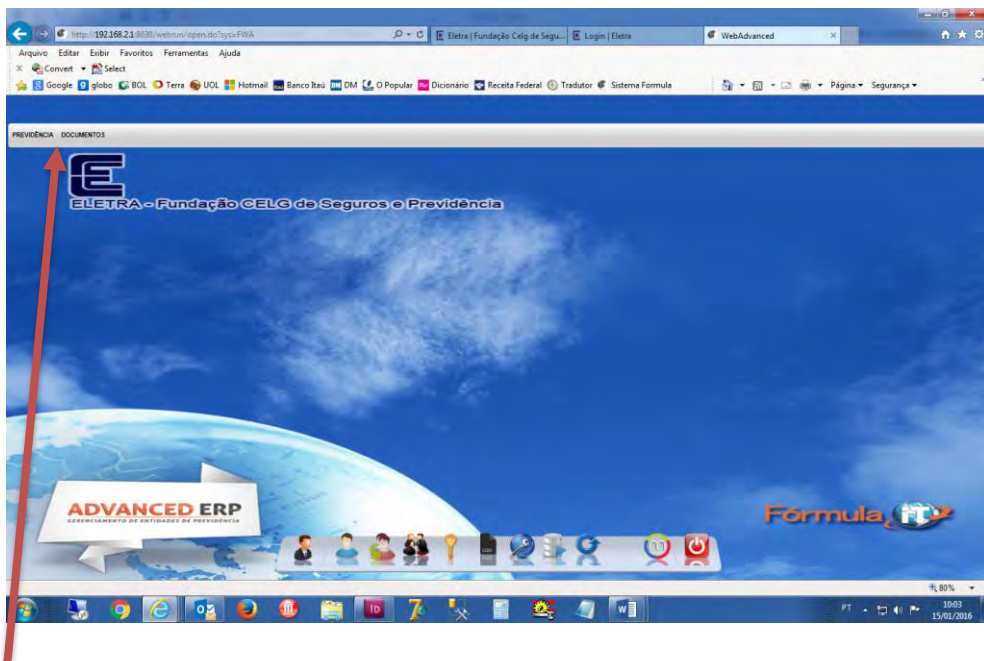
http://192.168.2.1:8080/webrun/open.do?sys=FWA
Eletra | Fundação Celg de Segu...
Login | Eletra
WebAdvanced

Arquivo Editar Exibir Favoritos Ferramentas Ajuda

Convert Select

Google globo BOL Terra UOL Hotmail Banco Itaú DM O Popular Dicionário Receita Federal Tradutor Sistema Formula

Página Segurança

PREVIDÊNCIA DOCUMENTOS

ELETRA - Fundação CELG de Seguros e Previdência

ADVANCED ERP
GERENCIAMENTO DE ENTIDADES DE PREVIDÊNCIA

Fórmula IT

80%

PT 10:03 15/01/2016